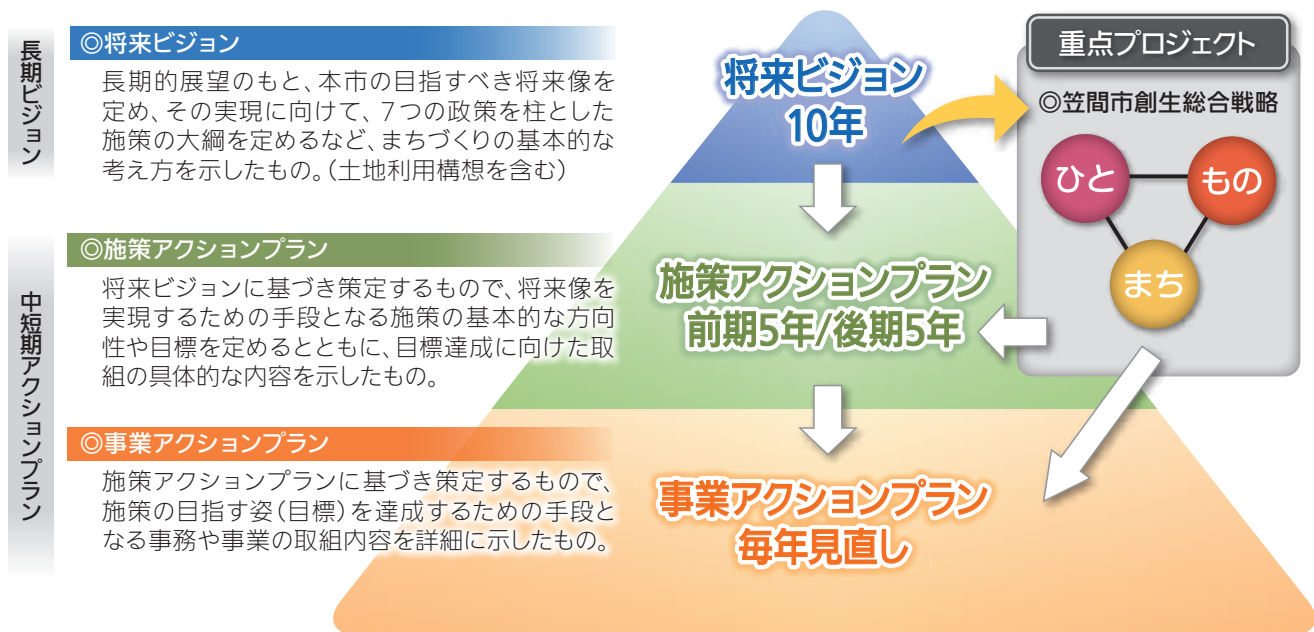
長期ビジョン

◎将来ビジョン

長期的展望のもと、本市の目指すべき将来像を定め、その実現に向けて、7つの政策を柱とした施策の大綱を定めるなど、まちづくりの基本的な考え方を示したもの。（土地利用構想を含む）

中短期アクションプラン

◎施策アクションプラン

将来ビジョンに基づき策定するもので、将来像を実現するための手段となる施策の基本的な方向性や目標を定めるとともに、目標達成に向けた取組の具体的な内容を示したもの。

◎事業アクションプラン

施策アクションプランに基づき策定するもので、施策の目指す姿（目標）を達成するための手段となる事務や事業の取組内容を詳細に示したもの。

将来ビジョン
10年

施策アクションプラン
前期5年/後期5年

事業アクションプラン
毎年見直し

重点プロジェクト

◎笠間市創生総合戦略

ひと

もの

まち